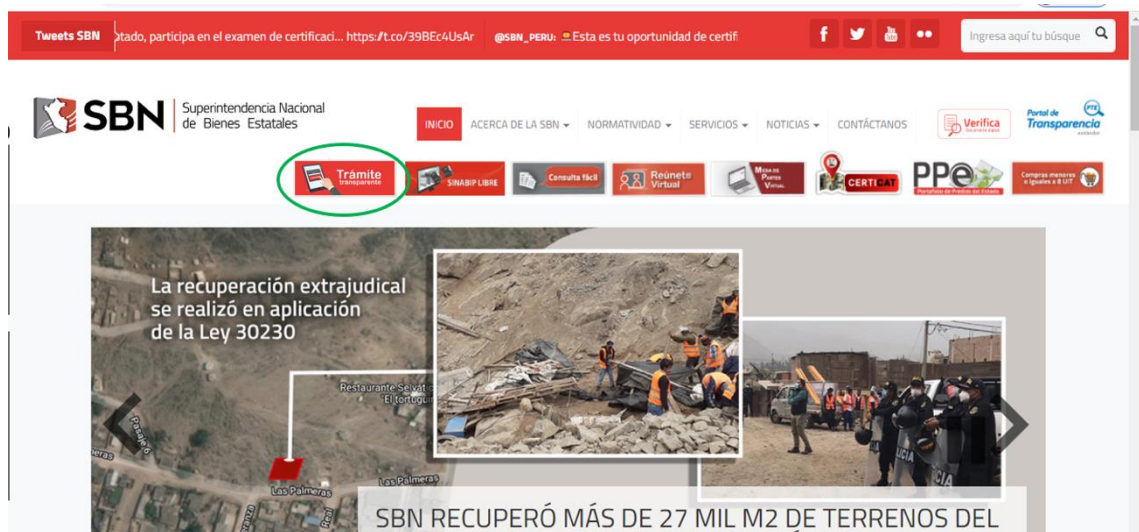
Tweets SBN )tado, participa en el examen de certificaci... https://t.co/39BEc4UsAr @SBN_PERU: Esta es tu oportunidad de certifi

Ingresa aquí tu búsque

SBN Superintendencia Nacional de Bienes Estatales

INICIO ACERCA DE LA SBN NORMATIVIDAD SERVICIOS NOTICIAS CONTÁCTANOS

Verifica

Portal de Transparencia

Trámite transparente

SINABIP LIBRE

Consulta fácil

Reúnete Virtual

Mesa de Partes Virtual

CERTICAT

PPe Portafolio de Predios del Estado

Compras menores o iguales a 8 UIT

La recuperación extrajudical se realizó en aplicación de la Ley 30230

Restaurante Selvático El tortuguit

Las Palmeras

Las Palmeras

Pasaje 6

Palmeras

SBN RECUPERÓ MÁS DE 27 MIL M2 DE TERRENOS DEL